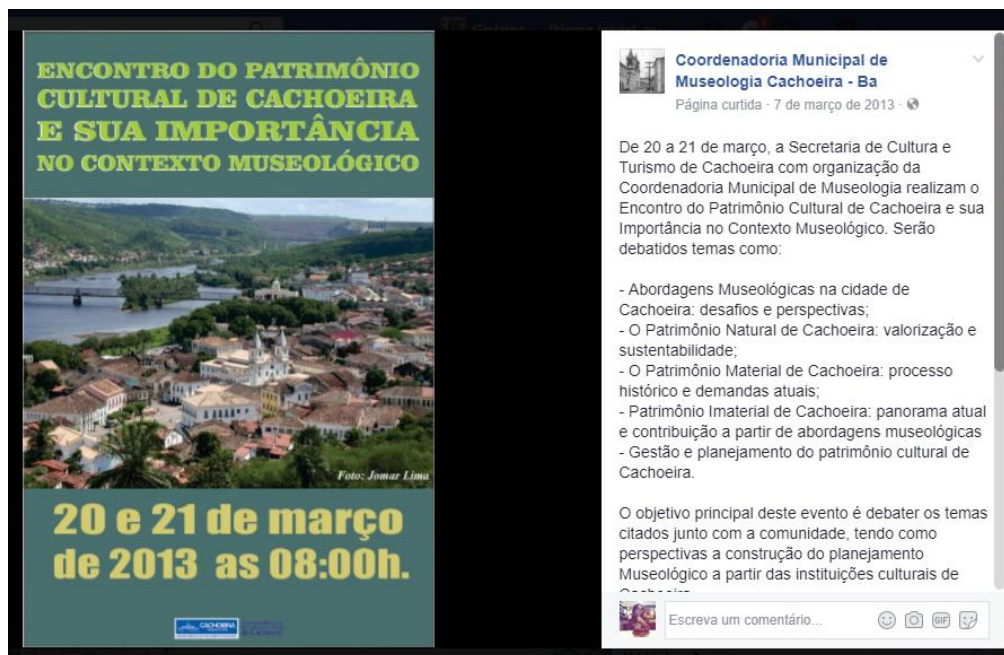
ENCONTRO DO PATRIMÔNIO CULTURAL DE CACHOEIRA E SUA IMPORTÂNCIA NO CONTEXTO MUSEOLÓGICO

Foto: Jomar Lima

20 e 21 de março de 2013 as 08:00h.

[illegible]

Coordenadoria Municipal de Museologia Cachoeira - Ba
Página curtida · 7 de março de 2013 ·

De 20 a 21 de março, a Secretaria de Cultura e Turismo de Cachoeira com organização da Coordenadoria Municipal de Museologia realizam o Encontro do Patrimônio Cultural de Cachoeira e sua Importância no Contexto Museológico. Serão debatidos temas como:

- Abordagens Museológicas na cidade de Cachoeira: desafios e perspectivas;
- O Patrimônio Natural de Cachoeira: valorização e sustentabilidade;
- O Patrimônio Material de Cachoeira: processo histórico e demandas atuais;
- Patrimônio Imaterial de Cachoeira: panorama atual e contribuição a partir de abordagens museológicas
- Gestão e planejamento do patrimônio cultural de Cachoeira.

O objetivo principal deste evento é debater os temas citados junto com a comunidade, tendo como perspectivas a construção do planejamento Museológico a partir das instituições culturais de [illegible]

Escreva um comentário...